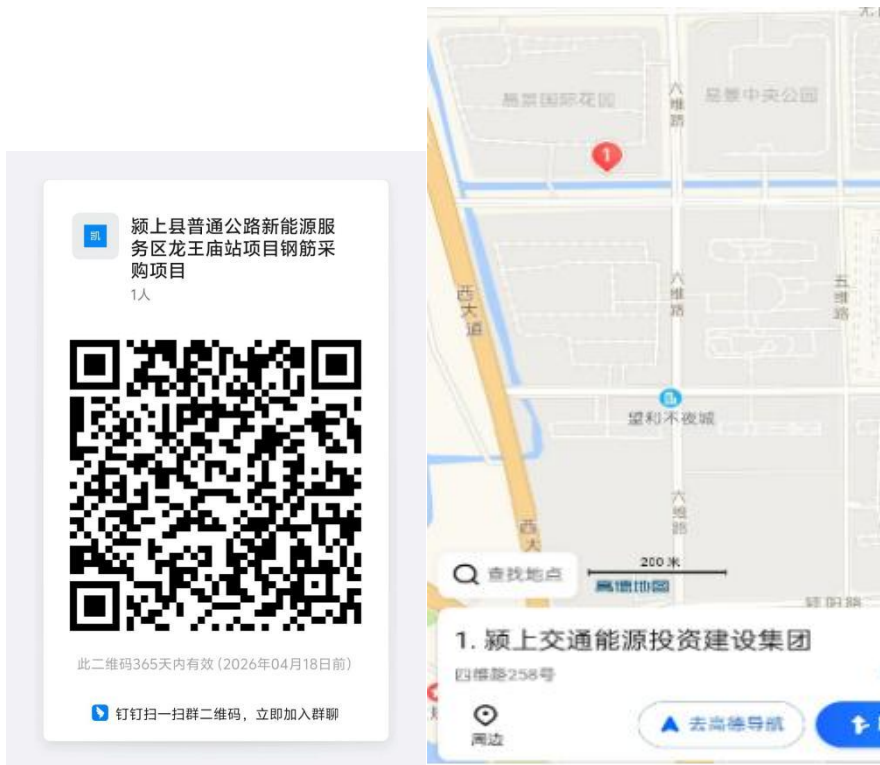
凯

颍上县普通公路新能源服务区龙王庙站项目钢筋采购项目
1人

此二维码365天内有效（2026年04月18日前）

钉钉扫一扫群二维码，立即加入群聊

易景国际花园

六维路

昱景中央公园

六维路

五维路

西大道

望和不夜城

六维路

西大

查找地点

200 米

高德地图

1. 颍上交通能源投资建设集团

四维路258号

周边

去高德导航